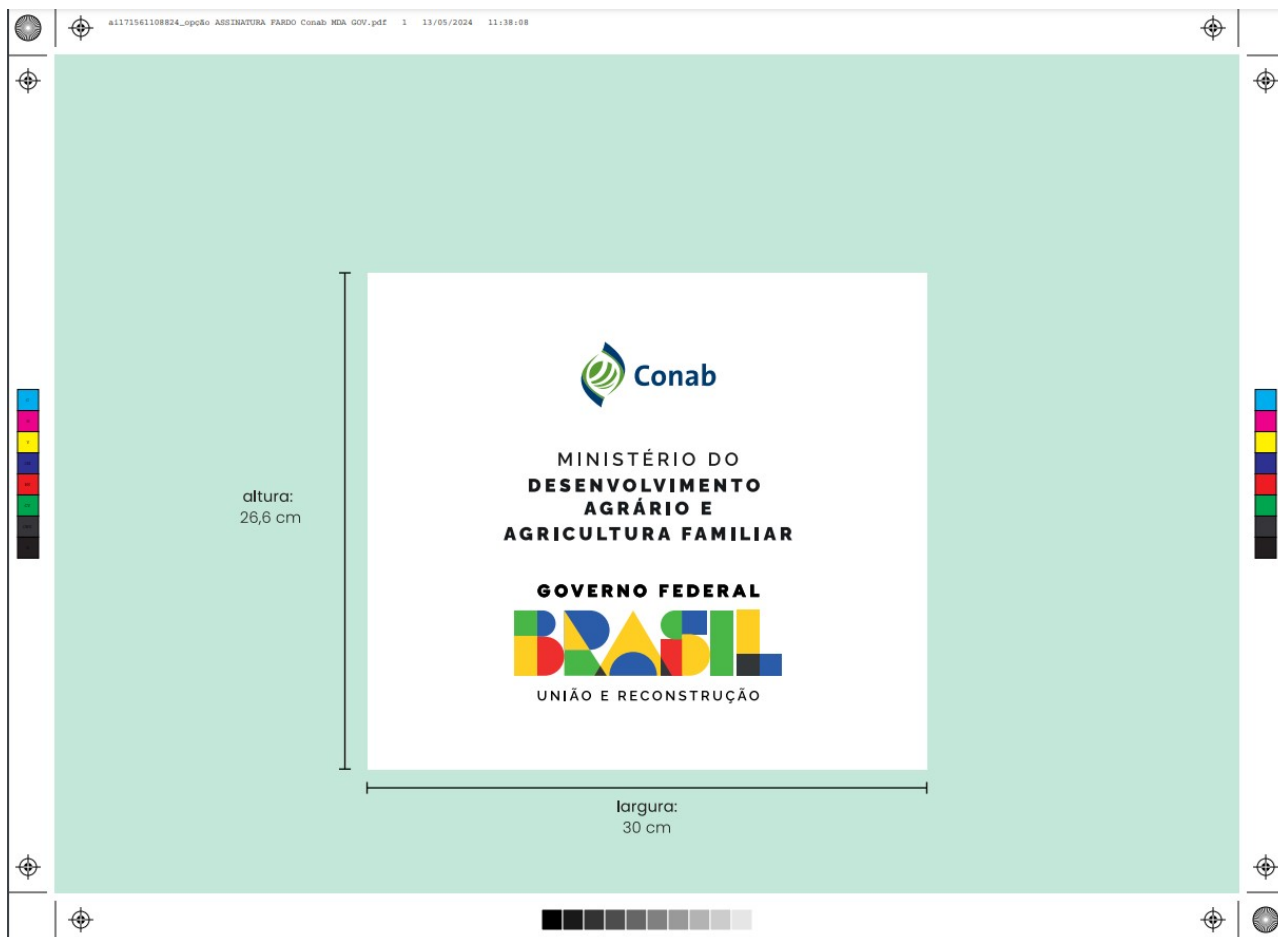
ai171561108824_opção ASSINATURA FARDO Conab MDA GOV.pdf 1 13/05/2024 11:38:08

altura:
26,6 cm

Conab

MINISTÉRIO DO
DESENVOLVIMENTO
AGRÁRIO E
AGRICULTURA FAMILIAR

GOVERNO FEDERAL
BRASIL
UNIÃO E RECONSTRUÇÃO

largura:
30 cm